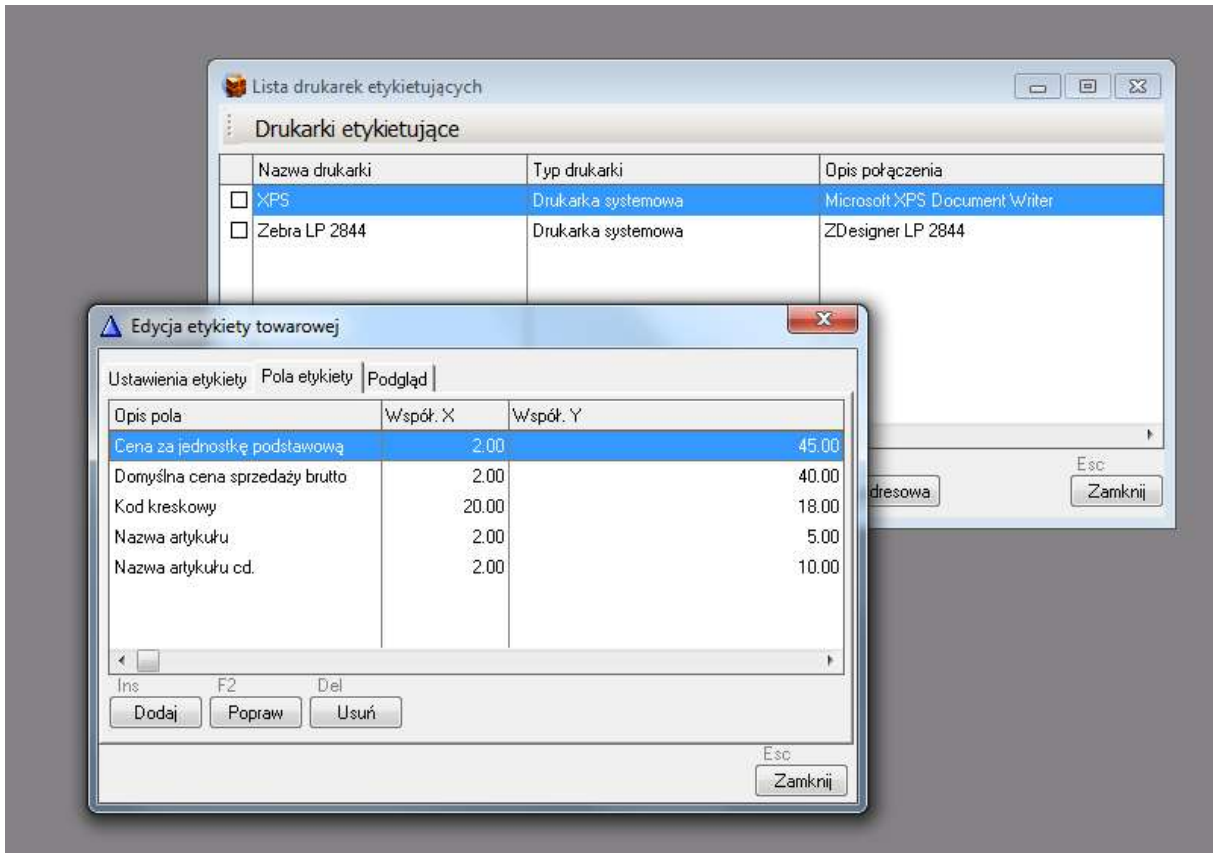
Lista drukarek etykietujących

Drukarki etykietujące

| | Nazwa drukarki | Typ drukarki | Opis połączenia |
|---|---|---|---|
| ☐ | XPS | Drukarka systemowa | Microsoft XPS Document Writer |
| ☐ | Zebra LP 2844 | Drukarka systemowa | ZDesigner LP 2844 |

dresowa

Esc
Zamknij

Edycja etykiety towarowej

Ustawienia etykiety | Pola etykiety | Podgląd

| Opis pola | Współ. X | Współ. Y |
|---|---|---|
| Cena za jednostkę podstawową | 2.00 | 45.00 |
| Domyślna cena sprzedaży brutto | 2.00 | 40.00 |
| Kod kreskowy | 20.00 | 18.00 |
| Nazwa artykułu | 2.00 | 5.00 |
| Nazwa artykułu cd. | 2.00 | 10.00 |

Ins
Dodaj
F2
Popraw
Del
Usuń

Esc
Zamknij